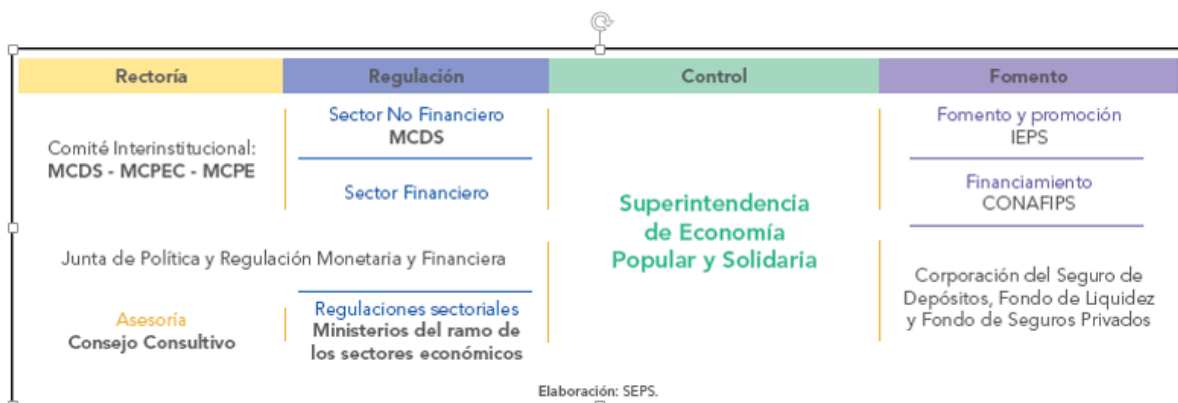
| Rectoría | Regulación | Control | Fomento |
|---|---|---|---|

Comité Interinstitucional:
MCDS - MCPEC - MCPE

Sector No Financiero
MCDS

Sector Financiero

Junta de Política y Regulación Monetaria y Financiera

Asesoría
Consejo Consultivo

Regulaciones sectoriales
Ministerios del ramo de los sectores económicos

Superintendencia de Economía Popular y Solidaria

Fomento y promoción
IEPS

Financiamiento
CONAFIPS

Corporación del Seguro de Depósitos, Fondo de Liquidez y Fondo de Seguros Privados

Elaboración: SEPS.